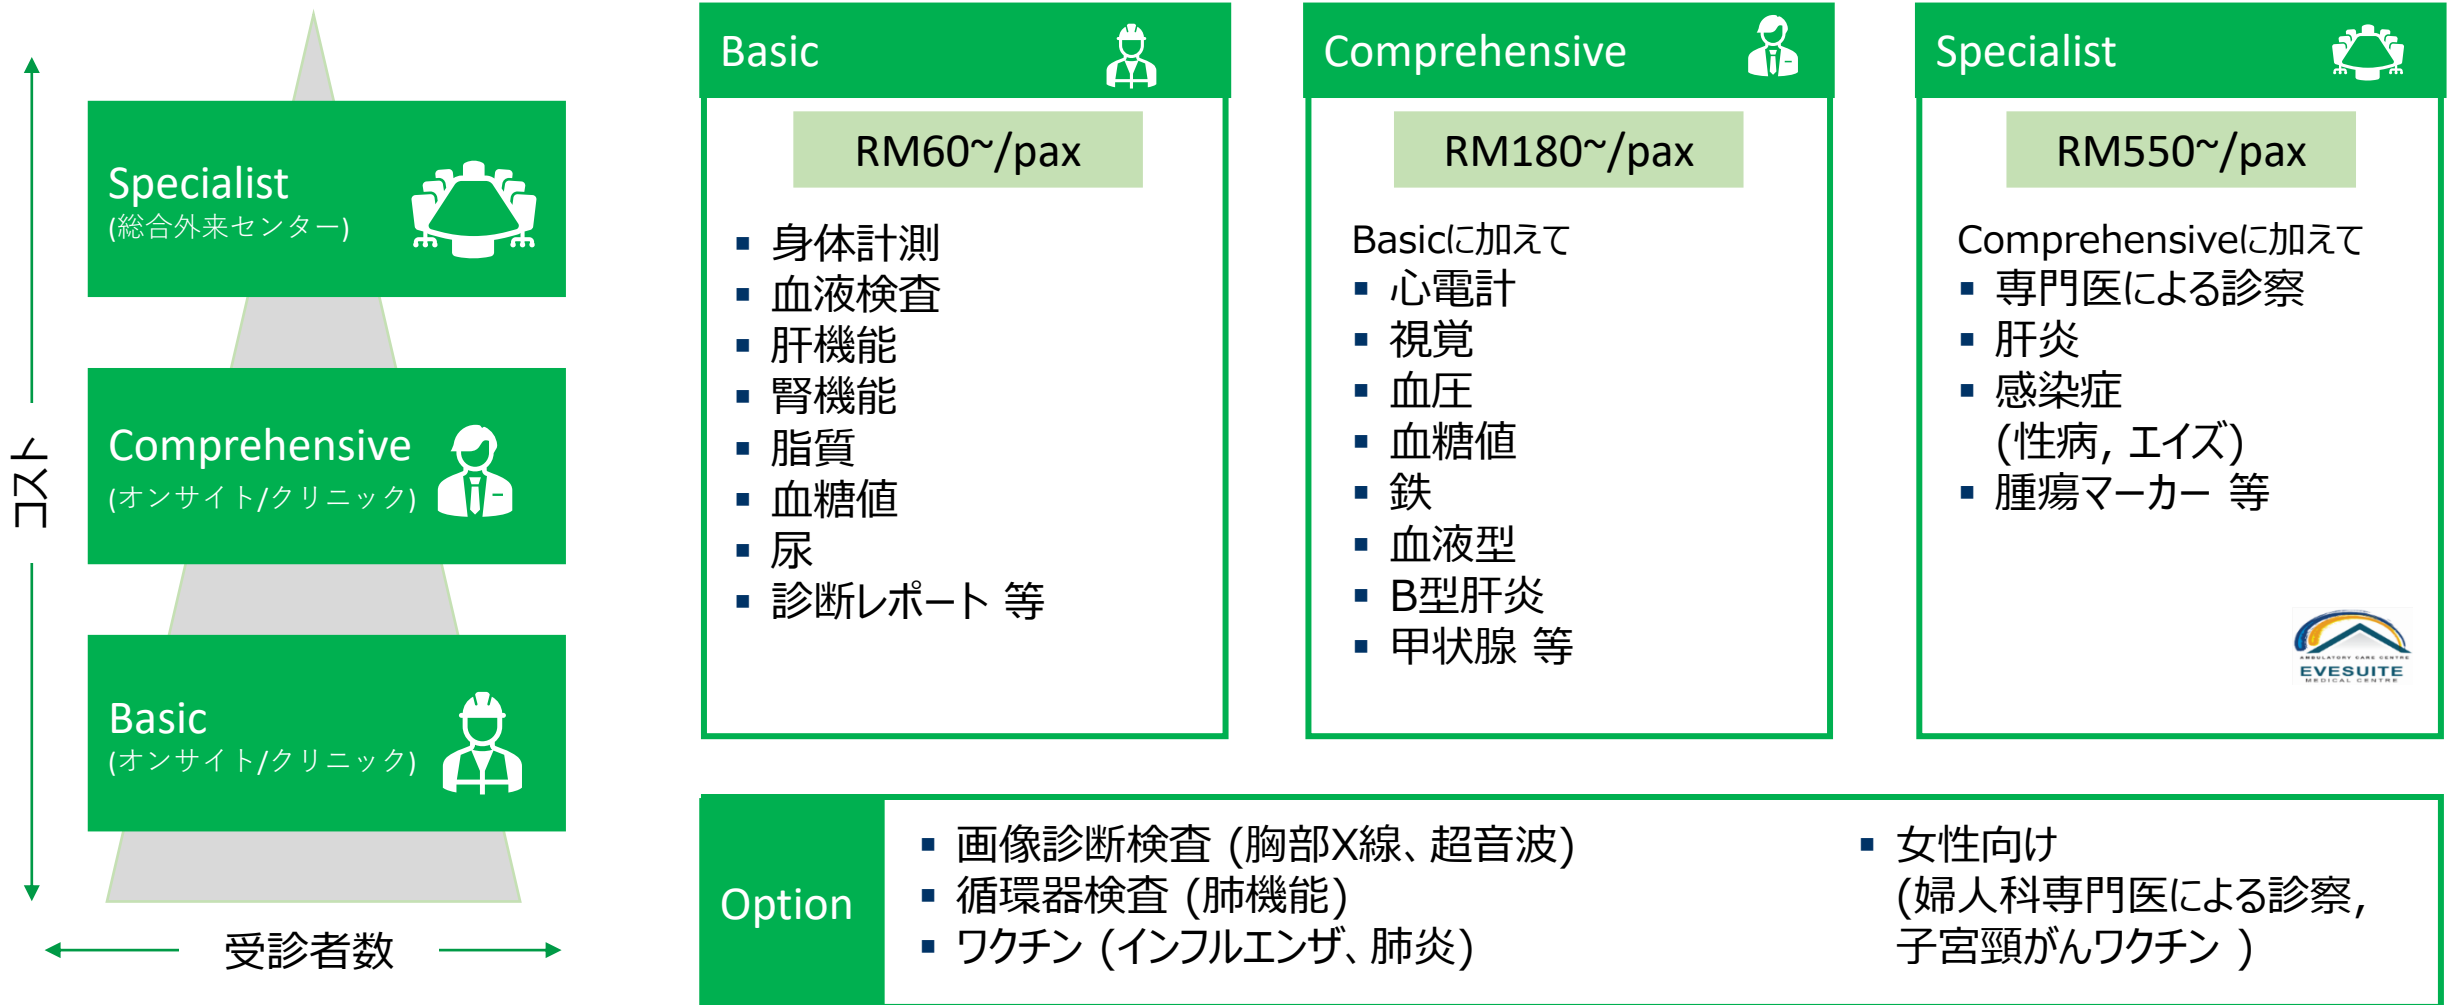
コスト

Specialist
(総合外来センター)

Comprehensive
(オンサイト/クリニック)

Basic
(オンサイト/クリニック)

受診者数

Basic

RM60~/pax

- 身体計測
- 血液検査
- 肝機能
- 腎機能
- 脂質
- 血糖値
- 尿
- 診断レポート 等

Comprehensive

RM180~/pax

Basicに加えて
- 心電計
- 視覚
- 血圧
- 血糖値
- 鉄
- 血液型
- B型肝炎
- 甲状腺 等

Specialist

RM550~/pax

Comprehensiveに加えて
- 専門医による診察
- 肝炎
- 感染症 (性病, エイズ)
- 腫瘍マーカー 等

AMBULATORY CARE CENTRE
EVESUITE
MEDICAL CENTRE

Option

- 画像診断検査 (胸部X線、超音波)
- 循環器検査 (肺機能)
- ワクチン (インフルエンザ、肺炎)

- 女性向け (婦人科専門医による診察, 子宮頸がんワクチン )